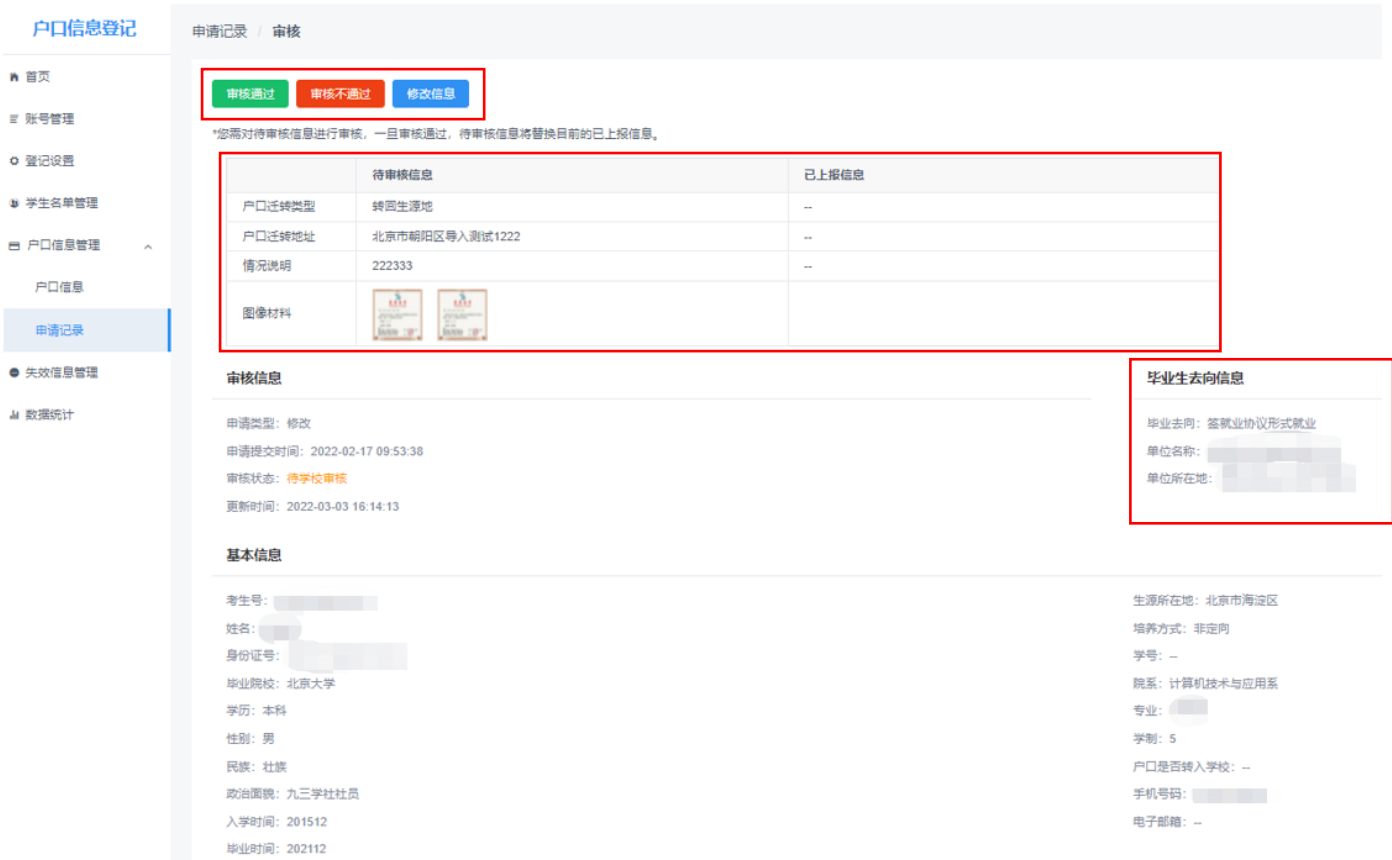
户口信息登记

首页
账号管理
登记设置
学生名单管理
户口信息管理
户口信息
申请记录
失效信息管理
数据统计

申请记录 / 审核

审核通过 审核不通过 修改信息

*您需对待审核信息进行审核，一旦审核通过，待审核信息将替换目前的已上报信息。

| | 待审核信息 | 已上报信息 |
|---|---|---|
| 户口迁转类型 | 转回生源地 | -- |
| 户口迁转地址 | 北京市朝阳区导入测试1222 | -- |
| 情况说明 | 222333 | -- |
| 图像材料 | | |

审核信息

申请类型：修改
申请提交时间：2022-02-17 09:53:38
审核状态：待学校审核
更新时间：2022-03-03 16:14:13

毕业生去向信息

毕业去向：签就业协议形式就业
单位名称：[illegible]
单位所在地：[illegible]

基本信息

考生号：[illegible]
姓名：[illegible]
身份证号：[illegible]
毕业院校：北京大学
学历：本科
性别：男
民族：壮族
政治面貌：九三学社社员
入学时间：201512
毕业时间：202112

生源所在地：北京市海淀区
培养方式：非定向
学号：--
院系：计算机技术与应用系
专业：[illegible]
学制：5
户口是否转入学校：--
手机号码：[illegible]
电子邮箱：--